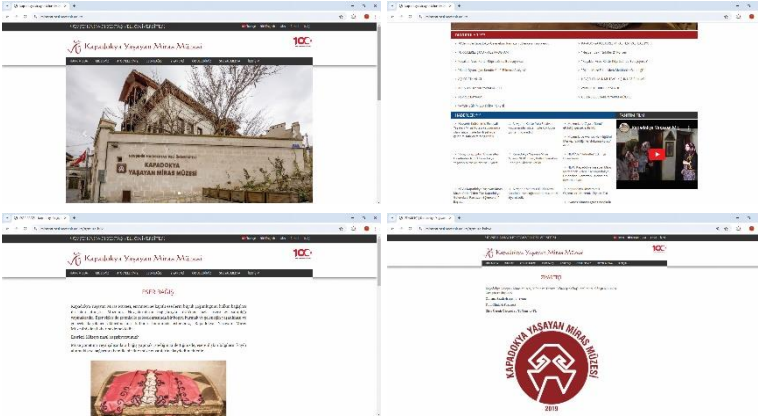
Kapadokya Yaşayan Miras Müzesi

100

KAPADOKYA
YAŞAYAN MİRAS MÜZESİ

ESER BAĞIŞ

Eserler nasıl bağışlanmalı?

Kapadokya Yaşayan Miras Müzesi

ZİYARET

Kapadokya Yaşayan Miras Müzesi

100

KAPADOKYA YAŞAYAN MİRAS MÜZESİ

2019